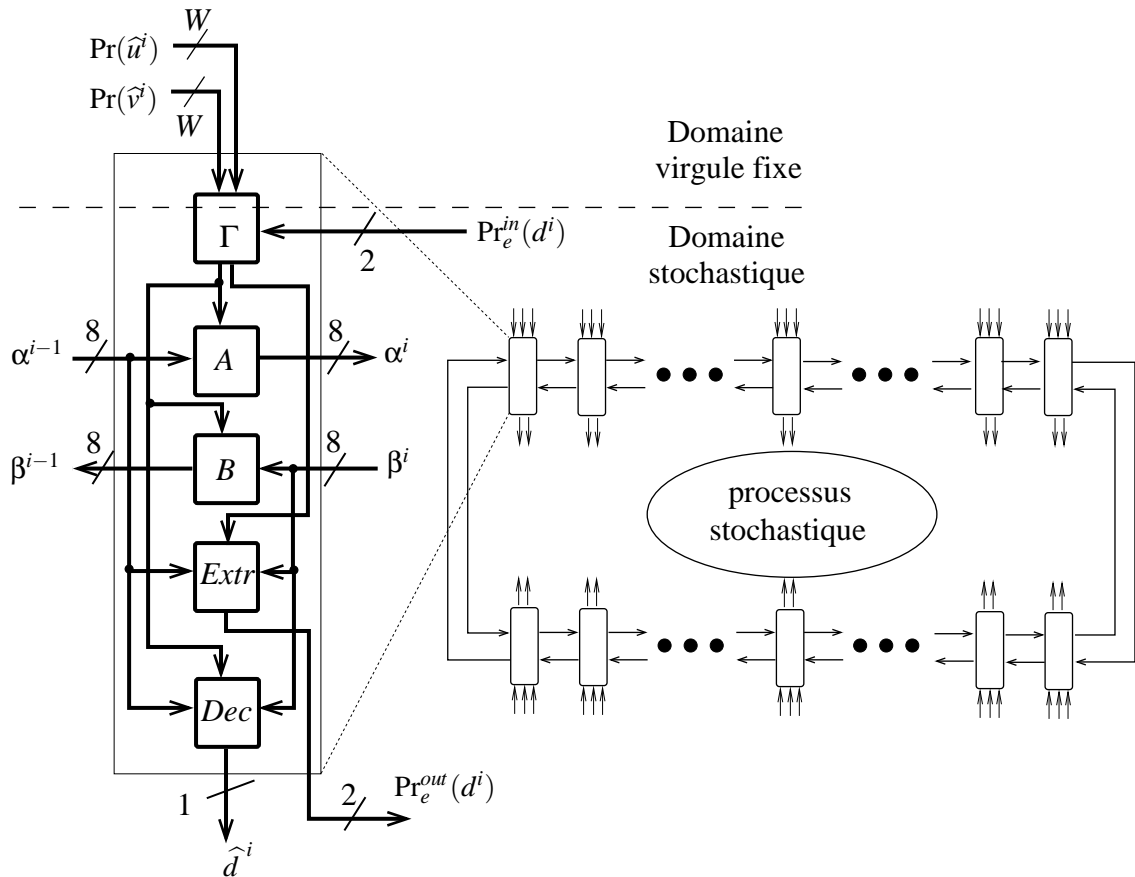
$\Pr(\widehat{u}^i)$ $W$
$\Pr(\widehat{v}^i)$ $W$

Domaine virgule fixe

$\Gamma$ $\Pr_e^{in}(d^i)$ 2

Domaine stochastique

$\alpha^{i-1}$ 8 $A$ 8 $\alpha^i$

$\beta^{i-1}$ 8 $B$ 8 $\beta^i$

$Extr$

$Dec$

processus stochastique

1 $\widehat{d}^i$

2 $\Pr_e^{out}(d^i)$